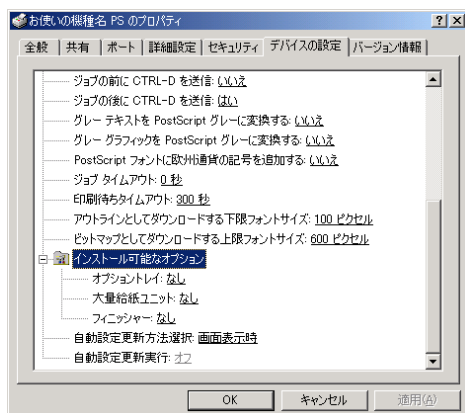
お使いの機種名 PS のプロパティ ? X

全般 | 共有 | ポート | 詳細設定 | セキュリティ | デバイスの設定 | バージョン情報

ジョブの前に CTRL-D を送信: いいえ
ジョブの後に CTRL-D を送信: はい
グレー テキストを PostScript グレーに変換する: いいえ
グレー グラフィックを PostScript グレーに変換する: いいえ
PostScript フォントに欧州通貨の記号を追加する: いいえ
ジョブ タイムアウト: 0 秒
印刷待ちタイムアウト: 300 秒
アウトラインとしてダウンロードする下限フォントサイズ: 100 ピクセル
ビットマップとしてダウンロードする上限フォントサイズ: 600 ピクセル
インストール可能なオプション
オプショントレイ: なし
大量給紙ユニット: なし
フィニッシャー: なし
自動設定更新方法選択: 画面表示時
自動設定更新実行: オフ

OK キャンセル 適用(A)